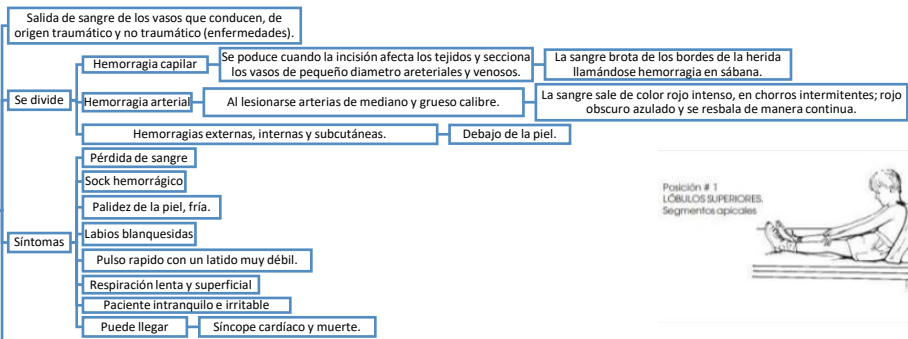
Salida de sangre de los vasos que conducen, de origen traumático y no traumático (enfermedades).

Se divide

Hemorragia capilar

Se poduce cuando la incisión afecta los tejidos y secciona los vasos de pequeño diametro areteriales y venosos.

La sangre brota de los bordes de la herida llamándose hemorragia en sábana.

Hemorragia arterial

Al lesionarse arterias de mediano y grueso calibre.

La sangre sale de color rojo intenso, en chorros intermitentes; rojo obscuro azulado y se resbala de manera continua.

Hemorragias externas, internas y subcutáneas.

Debajo de la piel.

Síntomas

Pérdida de sangre

Sock hemorrágico

Palidez de la piel, fría.

Labios blanquesidas

Pulso rapido con un latido muy débil.

Respiración lenta y superficial

Paciente intranquilo e irritable

Puede llegar

Síncope cardíaco y muerte.

Posición # 1
LÓBULOS SUPERIORES.
Segmentos apicales